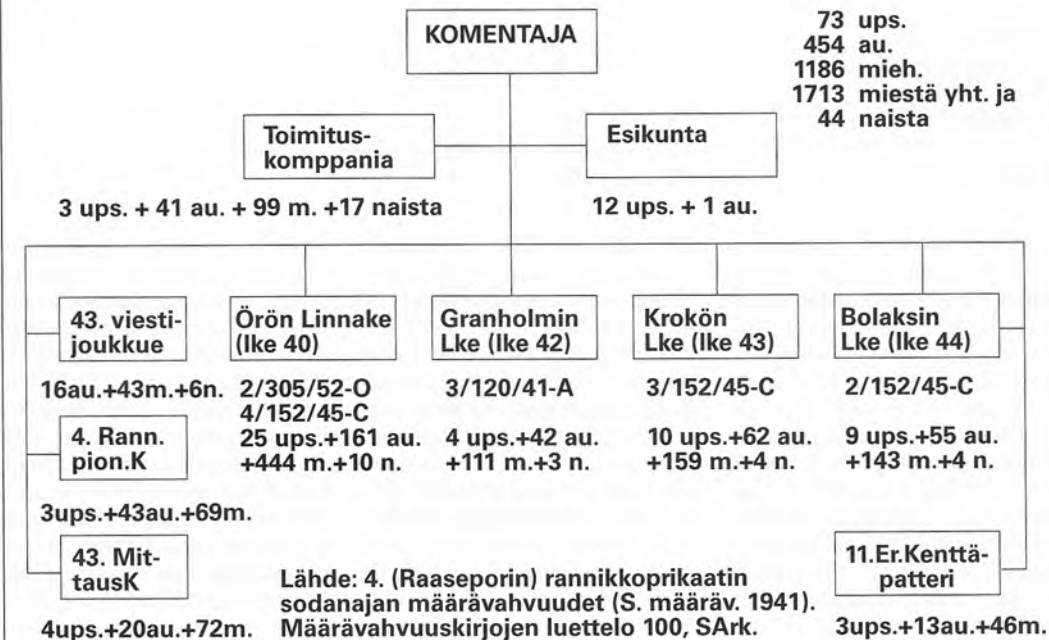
KOMENTAJA

73 ups.
454 au.
1186 mieh.
1713 miestä yht. ja
44 naista

Toimitus-komppania

Esikunta

3 ups. + 41 au. + 99 m. +17 naista

12 ups. + 1 au.

43. viesti-joukkue

16au.+43m.+6n.

Örön Linnake (lke 40)

2/305/52-O
4/152/45-C
25 ups.+161 au.
+444 m.+10 n.

Granholmin Lke (lke 42)

3/120/41-A
4 ups.+42 au.
+111 m.+3 n.

Krokön Lke (lke 43)

3/152/45-C
10 ups.+62 au.
+159 m.+4 n.

Bolaksin Lke (lke 44)

2/152/45-C
9 ups.+55 au.
+143 m.+4 n.

4. Rann. pion.K

3ups.+43au.+69m.

43. Mit-tausK

4ups.+20au.+72m.

Lähde: 4. (Raaseporin) rannikkoprikaatin sodanajan määrävahvuudet (S. määräv. 1941). Määrävahvuuskirjojen luettelo 100, SArk.

11.Er.Kenttä-patteri

3ups.+13au.+46m.